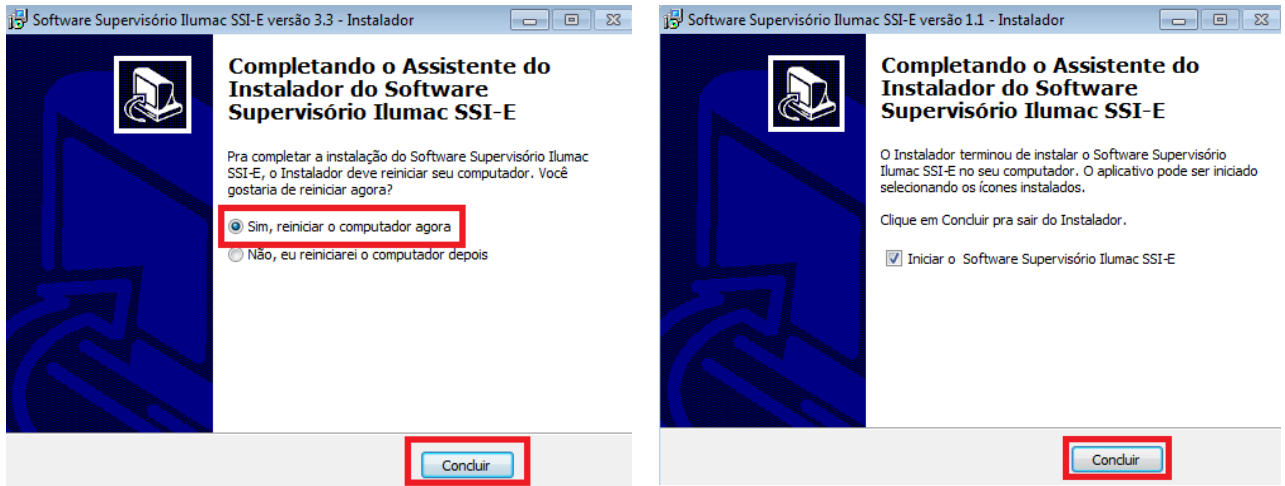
Software Supervisório Ilumac SSI-E versão 3.3 - Instalador

Completando o Assistente do Instalador do Software Supervisório Ilumac SSI-E

Pra completar a instalação do Software Supervisório Ilumac SSI-E, o Instalador deve reiniciar seu computador. Você gostaria de reiniciar agora?

Sim, reiniciar o computador agora

Não, eu reiniciarei o computador depois

Concluir

Software Supervisório Ilumac SSI-E versão 1.1 - Instalador

Completando o Assistente do Instalador do Software Supervisório Ilumac SSI-E

O Instalador terminou de instalar o Software Supervisório Ilumac SSI-E no seu computador. O aplicativo pode ser iniciado selecionando os ícones instalados.

Clique em Concluir pra sair do Instalador.

Iniciar o Software Supervisório Ilumac SSI-E

Concluir